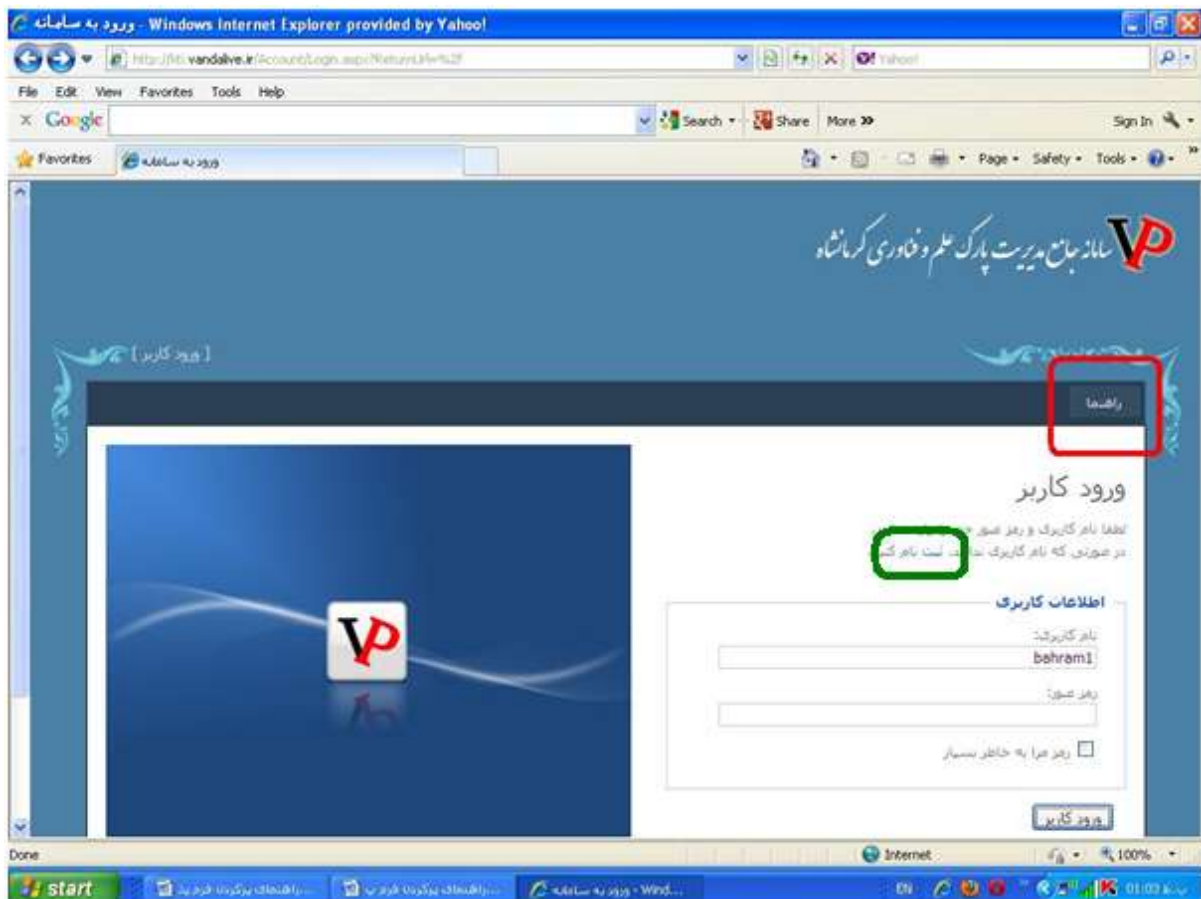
ورود به سامانه - Windows Internet Explorer provided by Yahoo!

http://ksti.vandalive.ir/Account/Login.aspx?ReturnUrl=%2f

Yahoo!

File Edit View Favorites Tools Help

Google

Search Share More »

Sign In

Favorites

ورود به سامانه

Page Safety Tools

VP سامانه جامع مدیریت پارک علم و فناوری کرمانشاه

[ ورود کاربر ]

راهنما

ورود کاربر

لطفا نام کاربری و رمز عبور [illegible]

در صورتی که نام کاربری ندا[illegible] ثبت نام کن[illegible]

VP

اطلاعات کاربری

نام کاربری:

bahram1

رمز عبور:

رمز مرا به خاطر بسپار

ورود کاربر

Done

Internet

100%

start

راهنمای پرکردن فرم پذ...

راهنمای پرکردن فرم پ...

ورود به سامانه - Wind...

EN

01:03 ب.ظ